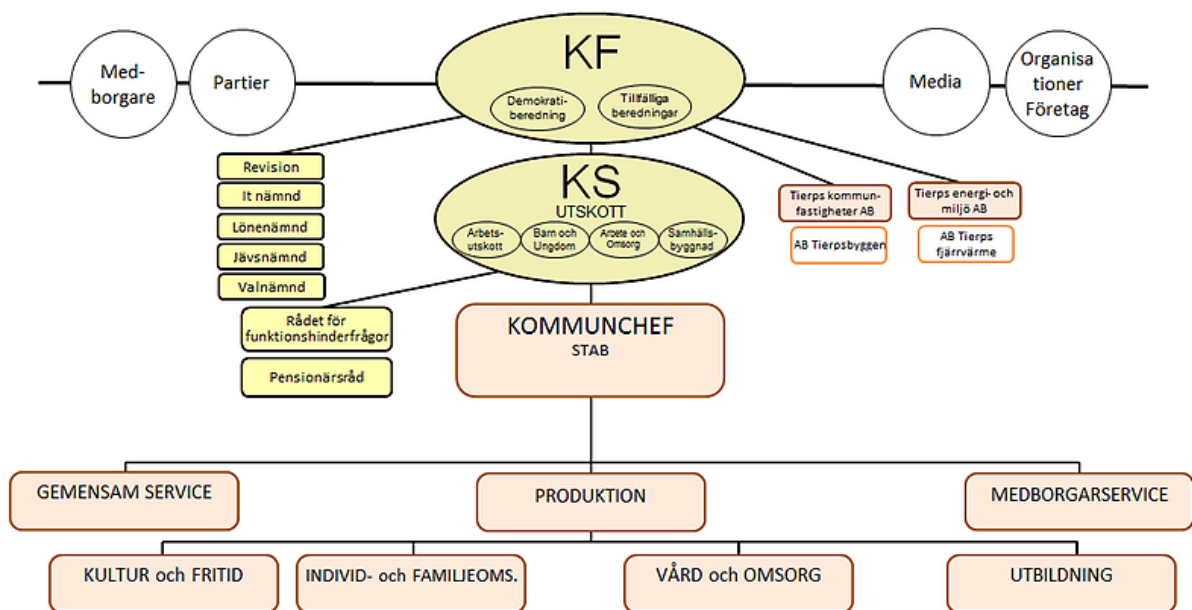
Medborgare

Partier

KF

Demokratiberedning

Tillfälliga beredningar

Media

Organisationer Företag

Revision

It nämnd

Lönenämnd

Jävsnämnd

Valnämnd

KS

UTSKOTT

Arbetsutskott

Barn och Ungdom

Arbete och Omsorg

Samhällsbyggnad

Tierps kommunfastigheter AB

AB Tierpsbyggen

Tierps energi- och miljö AB

AB Tierps fjärrvärme

Rådet för funktionshinderfrågor

Pensionärsråd

KOMMUNCHEF

STAB

GEMENSAM SERVICE

PRODUKTION

MEDBORGARSERVICE

KULTUR och FRITID

INDIVID- och FAMILJEOMS.

VÅRD och OMSORG

UTBILDNING